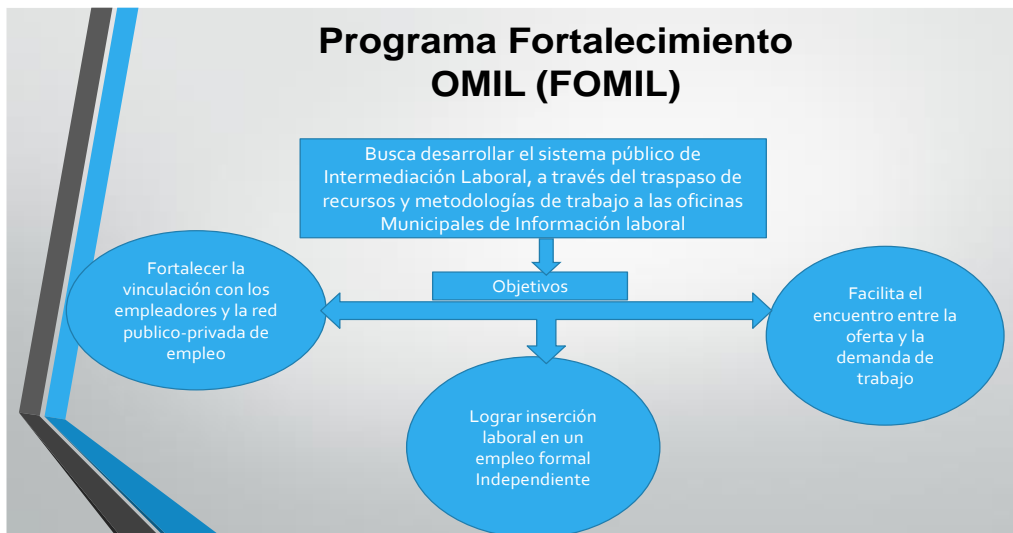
Programa Fortalecimiento OMIL (FOMIL)

Busca desarrollar el sistema público de Intermediación Laboral, a través del traspaso de recursos y metodologías de trabajo a las oficinas Municipales de Información laboral

Objetivos

Fortalecer la vinculación con los empleadores y la red publico-privada de empleo

Facilita el encuentro entre la oferta y la demanda de trabajo

Lograr inserción laboral en un empleo formal Independiente